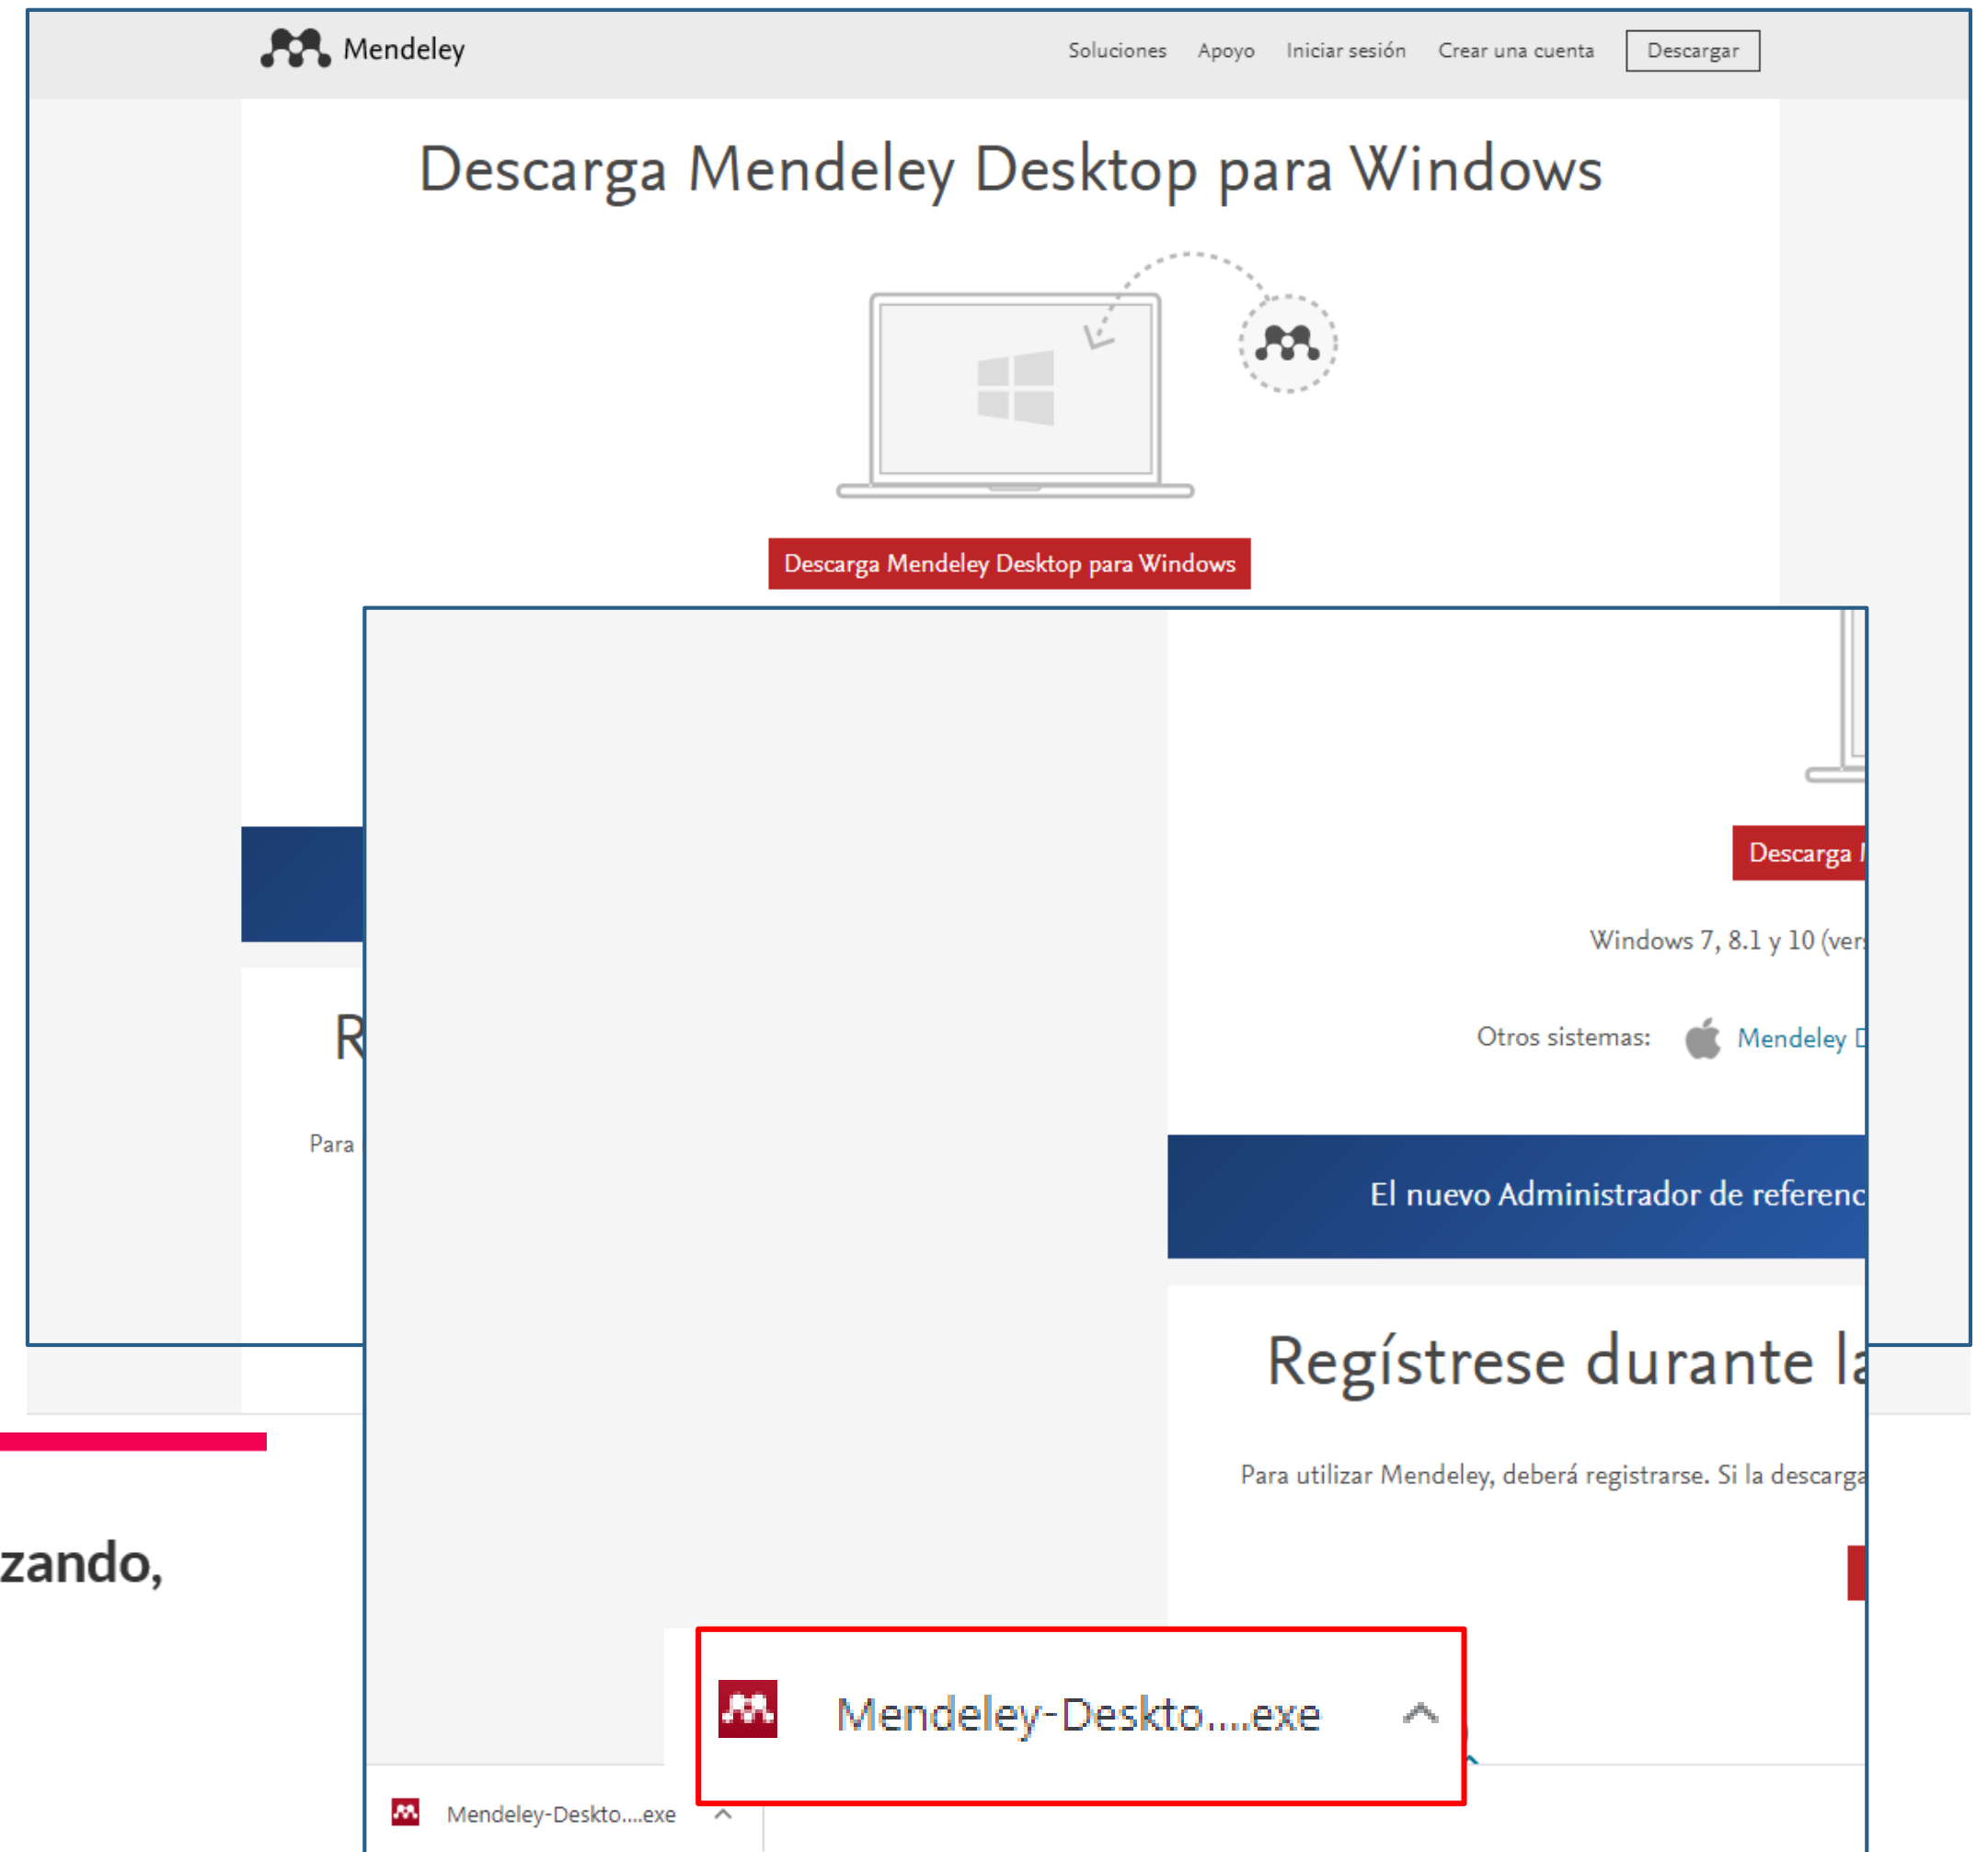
Mendeley

Soluciones Apoyo Iniciar sesión Crear una cuenta Descargar

Descarga Mendeley Desktop para Windows

Descarga Mendeley Desktop para Windows

R

Para

zando,

Descarga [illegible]

Windows 7, 8.1 y 10 (ver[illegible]

Otros sistemas: Mendeley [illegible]

El nuevo Administrador de referenc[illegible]

Regístrese durante l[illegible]

Para utilizar Mendeley, deberá registrarse. Si la descarga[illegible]

Mendeley-Deskto....exe

Mendeley-Deskto....exe